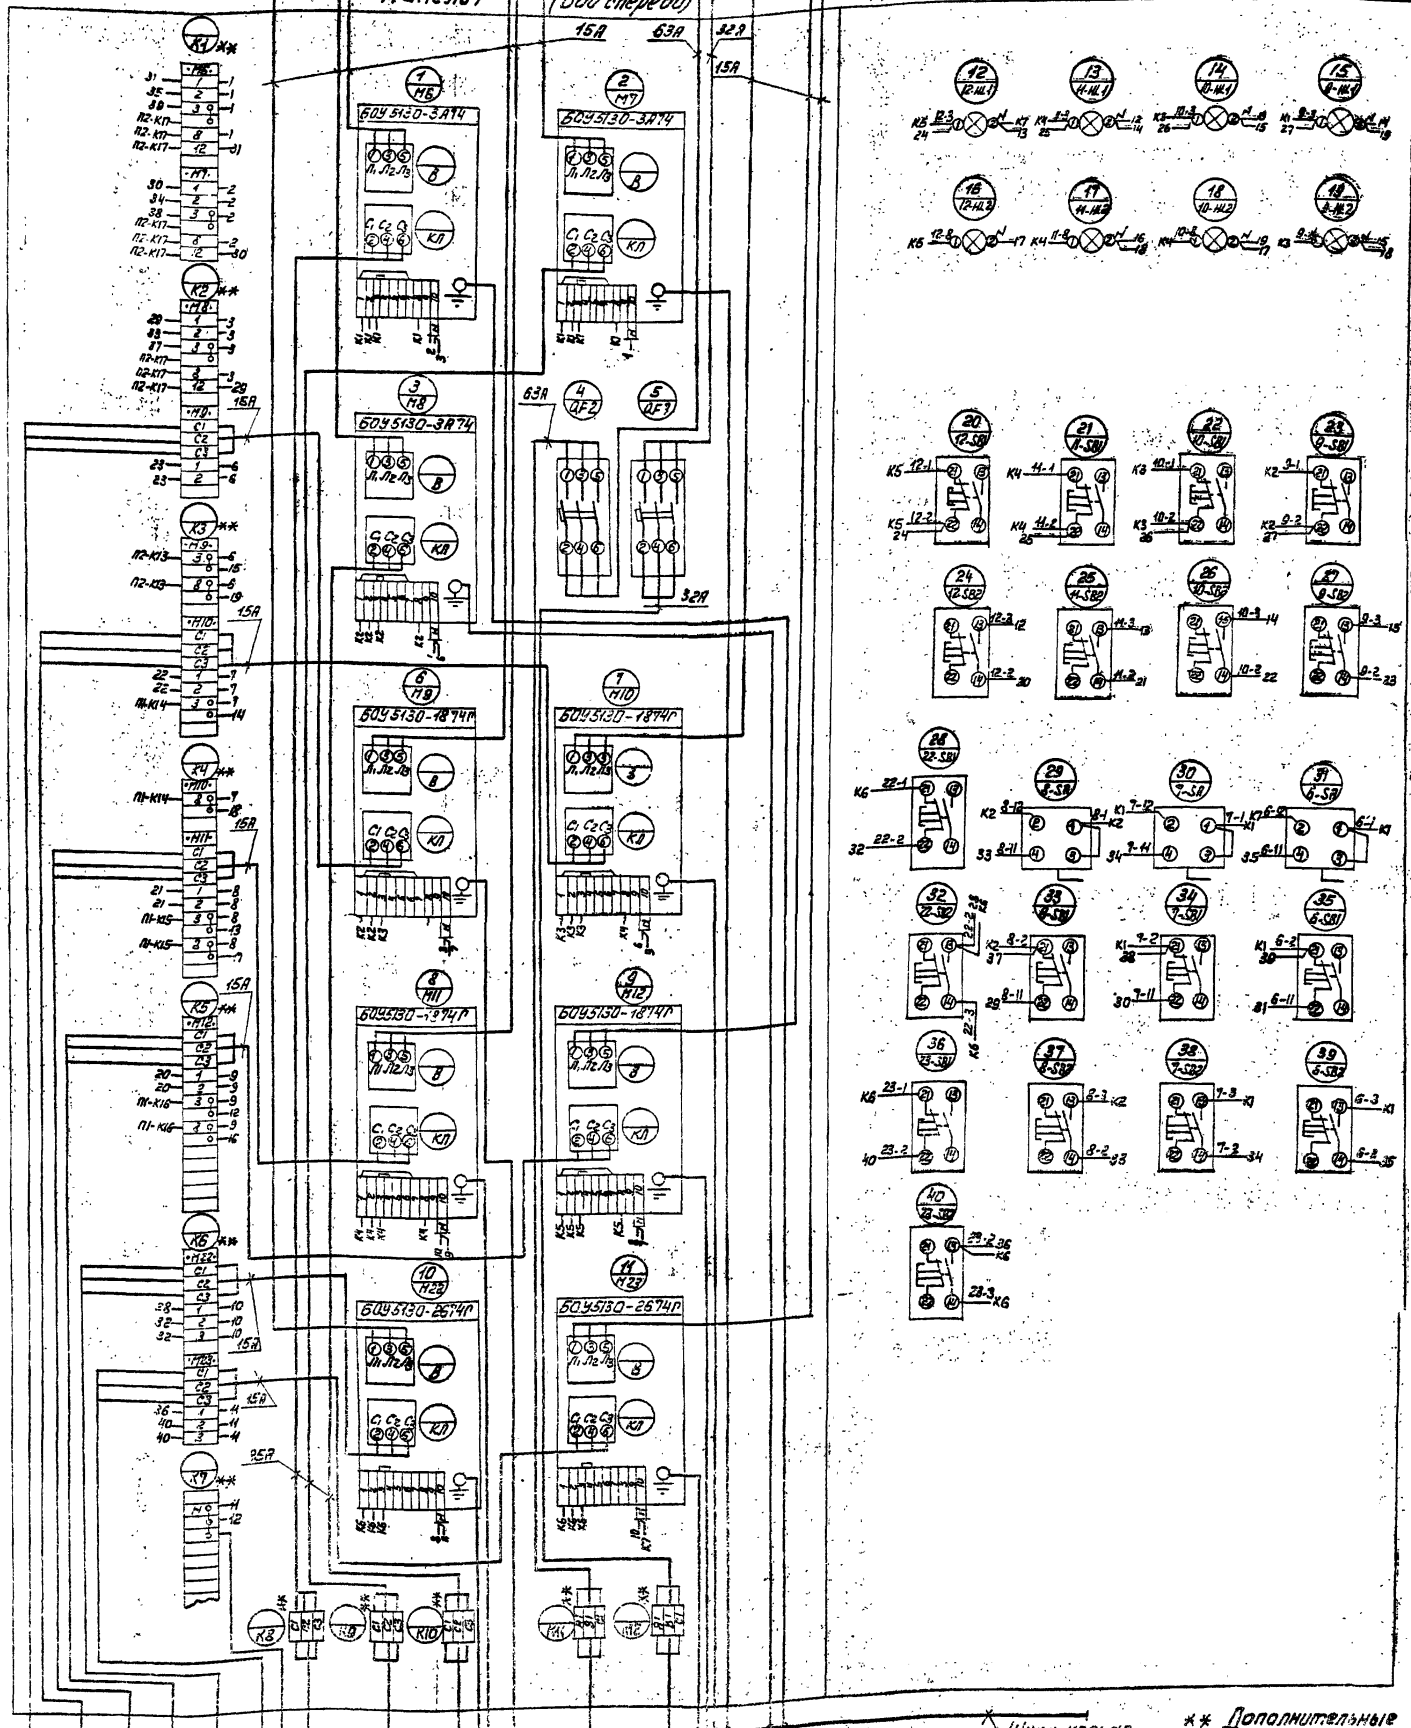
(Вид спереди)

15А 63А 32А 15А

К1 ** М6 31 35 39 П2-К17 П2-К17 П2-К17 1 2 3 8 12 1 1 1 1 1 31
М7 30 34 38 П2-К17 П2-К17 П2-К17 1 2 3 8 12 2 2 2 2 30
К2 ** М8 29 33 37 П2-К17 П2-К17 П2-К17 1 2 3 8 12 3 3 3 3 29
М10 С1 С2 С3 23 23 1 2 6 6 15А
К3 ** М9 П2-К13 П2-К13 3 8 6 15 6 19
М10 С1 С2 С3 22 22 П1-К14 1 2 3 7 7 14 15А
К4 ** М10 П1-К14 8 7 18
М11 С1 С2 С3 21 21 П1-К15 П1-К15 1 2 3 8 8 8 13 7 15А
К5 ** М12 С1 С2 С3 20 20 П1-К16 П1-К16 1 2 3 8 9 9 9 12 9 16 15А
К6 ** М22 С1 С2 С3 28 32 32 1 2 3 10 10 10 15А
М23 С1 С2 С3 36 40 40 1 2 3 4 11 4 15А
К7 ** М9 11 12
25А

1 М6 БОУ5130-3А74 Л1 Л2 Л3 В С1 С2 С3 КЛ
2 М7 БОУ5130-3А74 Л1 Л2 Л3 В С1 С2 С3 КЛ
3 М8 БОУ5130-3А74 Л1 Л2 Л3 В С1 С2 С3 КЛ
4 QF2
5 QF3
63А 32А
6 М9 БОУ5130-1874Г Л1 Л2 Л3 В С1 С2 С3 КЛ
7 М10 БОУ5130-1874Г Л1 Л2 Л3 В С1 С2 С3 КЛ
8 М11 БОУ5130-1874Г Л1 Л2 Л3 В С1 С2 С3 КЛ
9 М12 БОУ5130-1874Г Л1 Л2 Л3 В С1 С2 С3 КЛ
10 М22 БОУ5130-2674Г Л1 Л2 Л3 В С1 С2 С3 КЛ
11 М23 БОУ5130-2674Г Л1 Л2 Л3 В С1 С2 С3 КЛ

К8 ** К9 ** К10 ** РА1 ** РА2 **

12 12-HL1 К5 24 12-3 1 2 N 13 К1
13 11-HL1 К4 25 11-3 N 12 14
14 10-HL1 К3 26 10-3 N 15
15 9-HL1 К2 27 9-3 N 14 18
16 12-HL2 К6 12-8 17
17 11-HL2 К4 11-8 16 18
18 10-HL2 К4 10-8 19 17
19 9-HL2 К3 9-3 15 18

20 12-SB1 К5 12-1 К5 12-2 24
21 11-SB1 К4 11-1 К4 11-2 25
22 10-SB1 К3 10-1 К3 10-2 26
23 9-SB1 К2 9-1 К2 9-2 27
24 12-SB2 12-2 12 12-2 20
25 11-SB2 11-2 13 11-2 21
26 10-SB2 10-3 14 10-2 22
27 9-SB2 9-3 15 9-2 23

28 22-SB1 К6 22-1 32 22-2
29 8-SA К2 8-12 8-1 К2 33 8-11
30 7-SA К1 7-12 7-1 К1 34 7-11
31 6-SA К1 6-12 6-1 К1 35 6-11
32 22-SB2 22-2 28 22-3 К6
33 8-SB1 К2 8-2 37 28 8-11
34 7-SB1 К1 7-2 38 30 7-11
35 6-SB1 К1 6-2 39 31 6-11
36 23-SB1 К6 23-1 40 23-2
37 8-SB2 8-3 К2 8-2 33
38 7-SB2 7-3 К1 7-3 34
39 6-SB2 6-3 К1 6-2 35
40 23-SB2 23-2 36 К6 23-3 К6

Шина креплен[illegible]
** Дополнительные